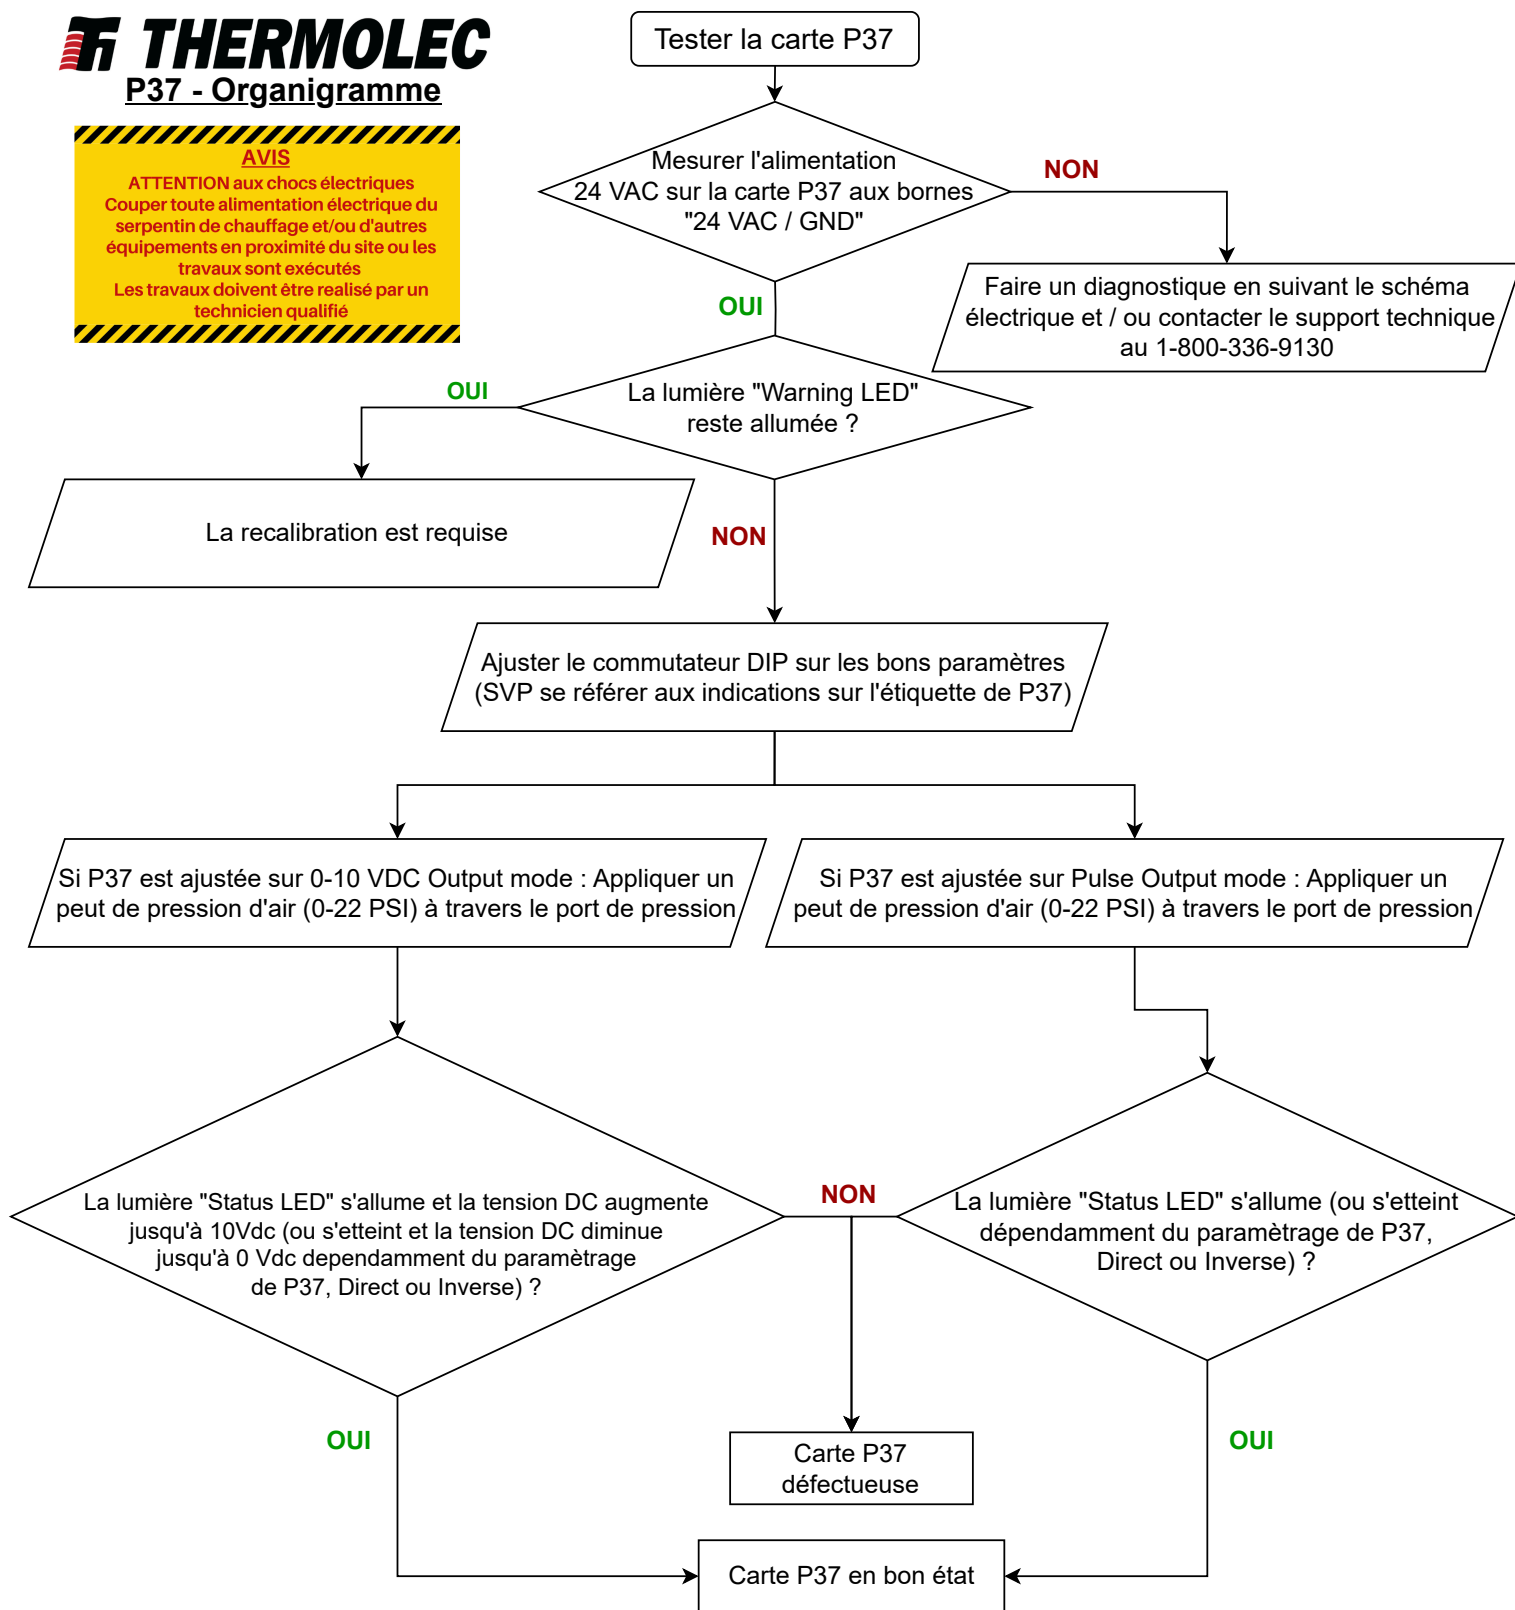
THERMOLEC
P37 - Organigramme

AVIS
ATTENTION aux chocs électriques
Couper toute alimentation électrique du serpentin de chauffage et/ou d'autres équipements en proximité du site ou les travaux sont exécutés
Les travaux doivent être realisé par un technicien qualifié

Tester la carte P37

Mesurer l'alimentation 24 VAC sur la carte P37 aux bornes "24 VAC / GND"

NON

Faire un diagnostique en suivant le schéma électrique et / ou contacter le support technique au 1-800-336-9130

OUI

La lumière "Warning LED" reste allumée ?

OUI

La recalibration est requise

NON

Ajuster le commutateur DIP sur les bons paramètres (SVP se référer aux indications sur l'étiquette de P37)

Si P37 est ajustée sur 0-10 VDC Output mode : Appliquer un peut de pression d'air (0-22 PSI) à travers le port de pression

Si P37 est ajustée sur Pulse Output mode : Appliquer un peut de pression d'air (0-22 PSI) à travers le port de pression

La lumière "Status LED" s'allume et la tension DC augmente jusqu'à 10Vdc (ou s'etteint et la tension DC diminue jusqu'à 0 Vdc dependamment du paramètrage de P37, Direct ou Inverse) ?

NON

La lumière "Status LED" s'allume (ou s'etteint dépendamment du paramètrage de P37, Direct ou Inverse) ?

OUI

Carte P37 défectueuse

OUI

Carte P37 en bon état